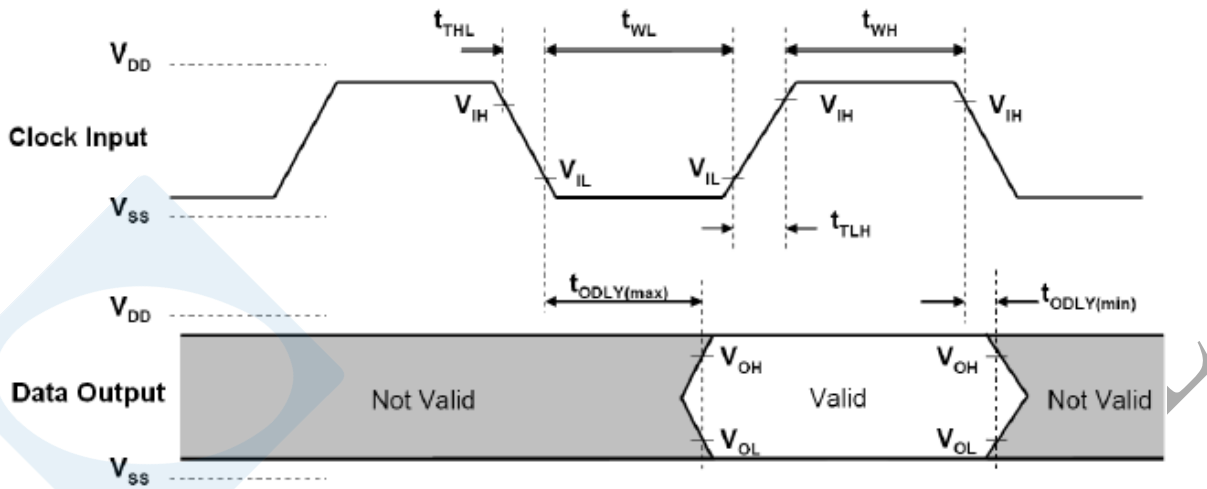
$t_{THL}$ $t_{WL}$ $t_{WH}$

$V_{DD}$

$V_{IH}$ $V_{IH}$ $V_{IH}$

Clock Input

$V_{IL}$ $V_{IL}$

$V_{SS}$

$t_{TLH}$

$t_{ODLY(max)}$ $t_{ODLY(min)}$

$V_{DD}$

$V_{OH}$ $V_{OH}$

Data Output

Not Valid

Valid

Not Valid

$V_{OL}$ $V_{OL}$

$V_{SS}$